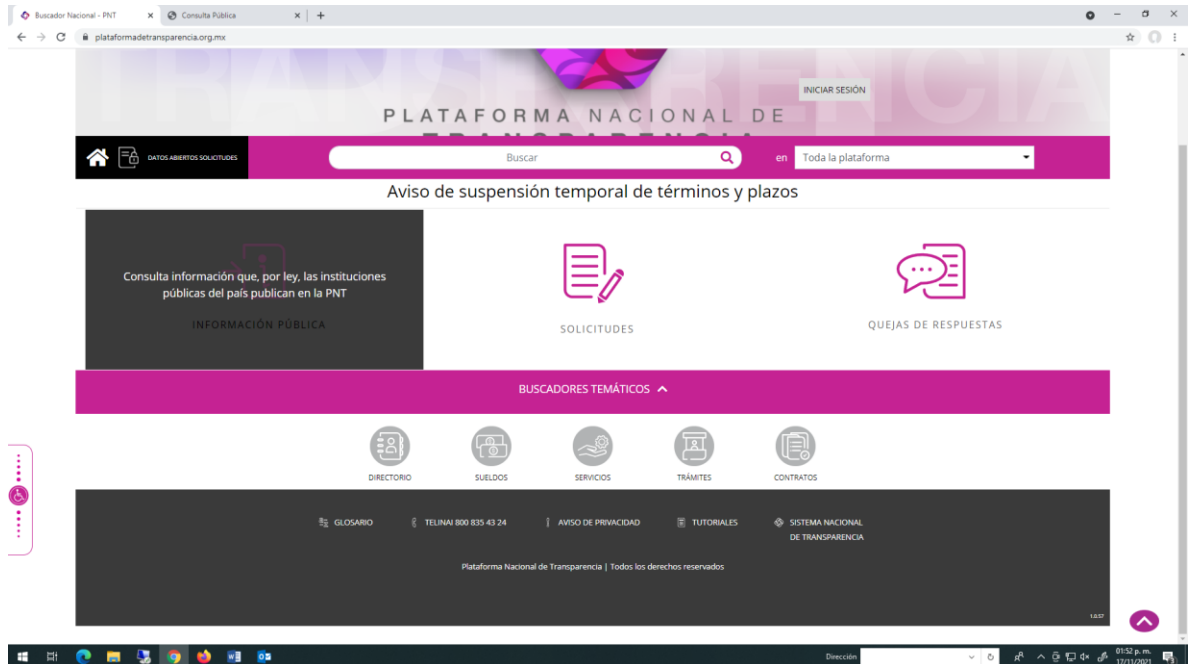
Buscador Nacional - PNT × Consulta Pública ×

plataformadetransparencia.org.mx

INICIAR SESIÓN

PLATAFORMA NACIONAL DE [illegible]

DATOS ABIERTOS SOLICITUDES

Buscar

en Toda la plataforma

Aviso de suspensión temporal de términos y plazos

Consulta información que, por ley, las instituciones públicas del país publican en la PNT

INFORMACIÓN PÚBLICA

SOLICITUDES

QUEJAS DE RESPUESTAS

BUSCADORES TEMÁTICOS

DIRECTORIO

SUELDOS

SERVICIOS

TRÁMITES

CONTRATOS

GLOSARIO

TELINAI 800 835 43 24

AVISO DE PRIVACIDAD

TUTORIALES

SISTEMA NACIONAL DE TRANSPARENCIA

Plataforma Nacional de Transparencia | Todos los derechos reservados

1.0.57

Dirección

01:52 p. m.
17/11/2021